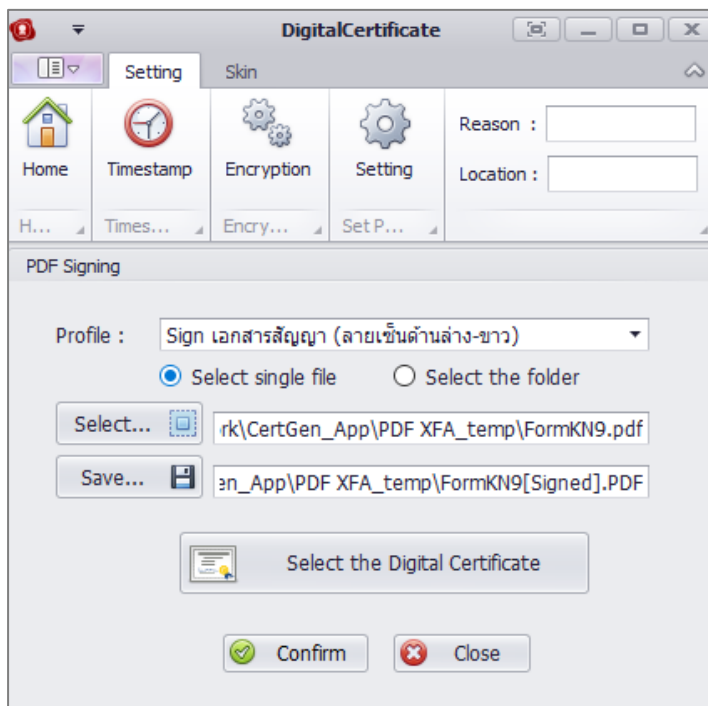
DigitalCertificate

Setting Skin

Home Timestamp Encryption Setting

Reason :

Location :

H... Times... Encry... Set P...

PDF Signing

Profile : Sign เอกสารสัญญา (ลายเซ็นด้านล่าง-ขาว)

Select single file Select the folder

Select... rk\CertGen_App\PDF XFA_temp\FormKN9.pdf

Save... en_App\PDF XFA_temp\FormKN9[Signed].PDF

Select the Digital Certificate

Confirm Close